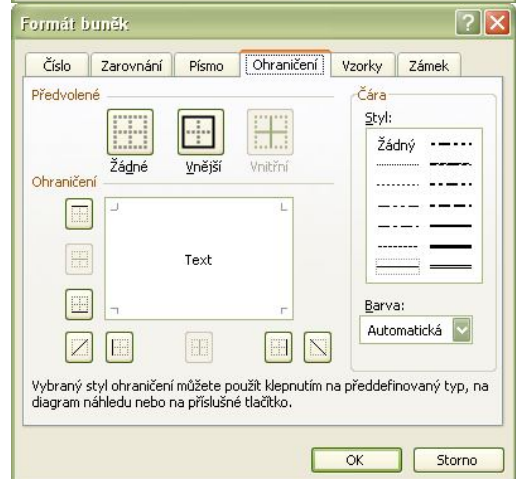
Formát buněk

Číslo | Zarovnání | Písmo | Ohraničení | Vzorky | Zámek

Předvolené

Žádné
Vnější
Vnitřní

Ohraničení

Text

Čára

Styl:

Žádný

Barva:

Automatická

Vybraný styl ohraničení můžete použít klepnutím na předdefinovaný typ, na diagram náhledu nebo na příslušné tlačítko.

OK
Storno